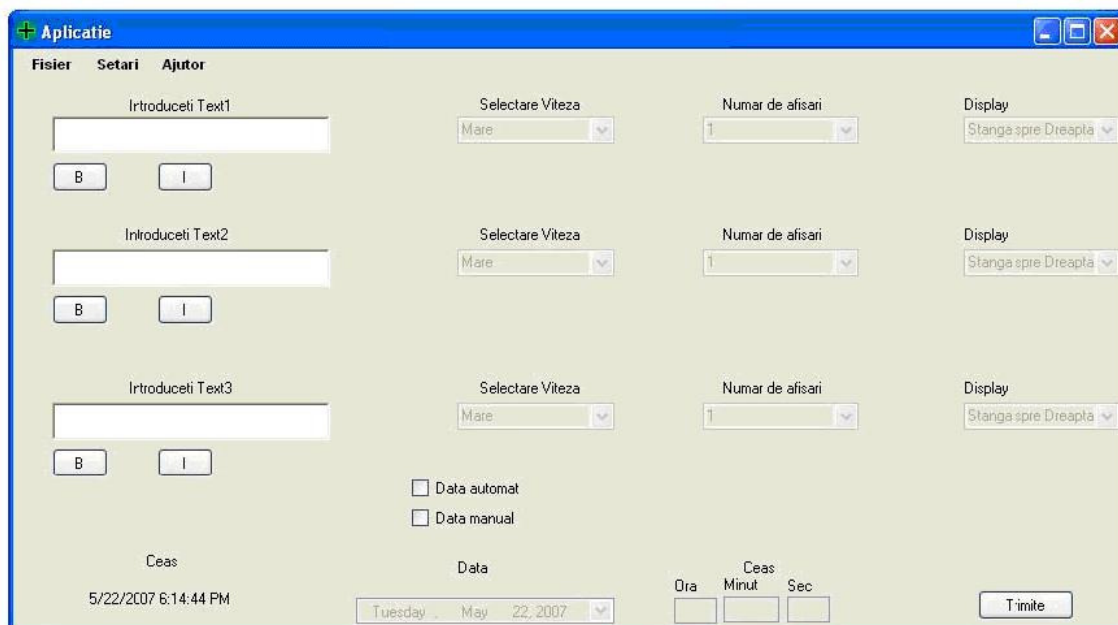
Aplicatie

Fisier Setari Ajutor

Introduceti Text1

B I

Selectare Viteza

Mare

Numar de afisari

1

Display

Stanga spre Dreapta

Introduceti Text2

B I

Selectare Viteza

Mare

Numar de afisari

1

Display

Stanga spre Dreapta

Introduceti Text3

B I

Selectare Viteza

Mare

Numar de afisari

1

Display

Stanga spre Dreapta

Data automat

Data manual

Ceas

5/22/2007 6:14:44 PM

Data

Tuesday , May 22, 2007

Ceas

Ora Minut Sec

Trimite